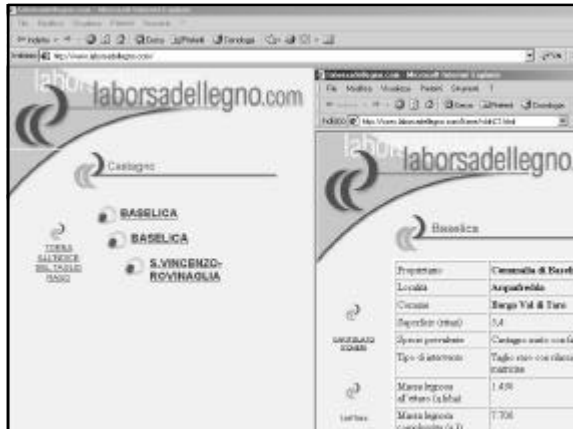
laborsadellegno.com

Castagno

BASELICA

BASELICA

S.VINCENZO-ROVINAGLIA

TORNA ALL'INDICE DEL TAGLIO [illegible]

laborsadellegno.com - Microsoft Internet Explorer

File Modifica Visualizza Preferiti Strumenti ?

laborsadellegno

Baselica

| Proprietario | Comunalia di Baseli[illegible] |
|---|---|
| Località | Acquafredda |
| Comune | Borgo Val di Taro |
| Superficie (ettari) | 5,4 |
| Specie prevalente | Castagno misto con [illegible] |
| Tipo di intervento | Taglio raso con rilasci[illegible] matricine |
| Massa legnosa all'ettaro (q.li/ha) | 1.450 |
| Massa legnosa complessiva (q.li) | 7.706 |

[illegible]

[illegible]